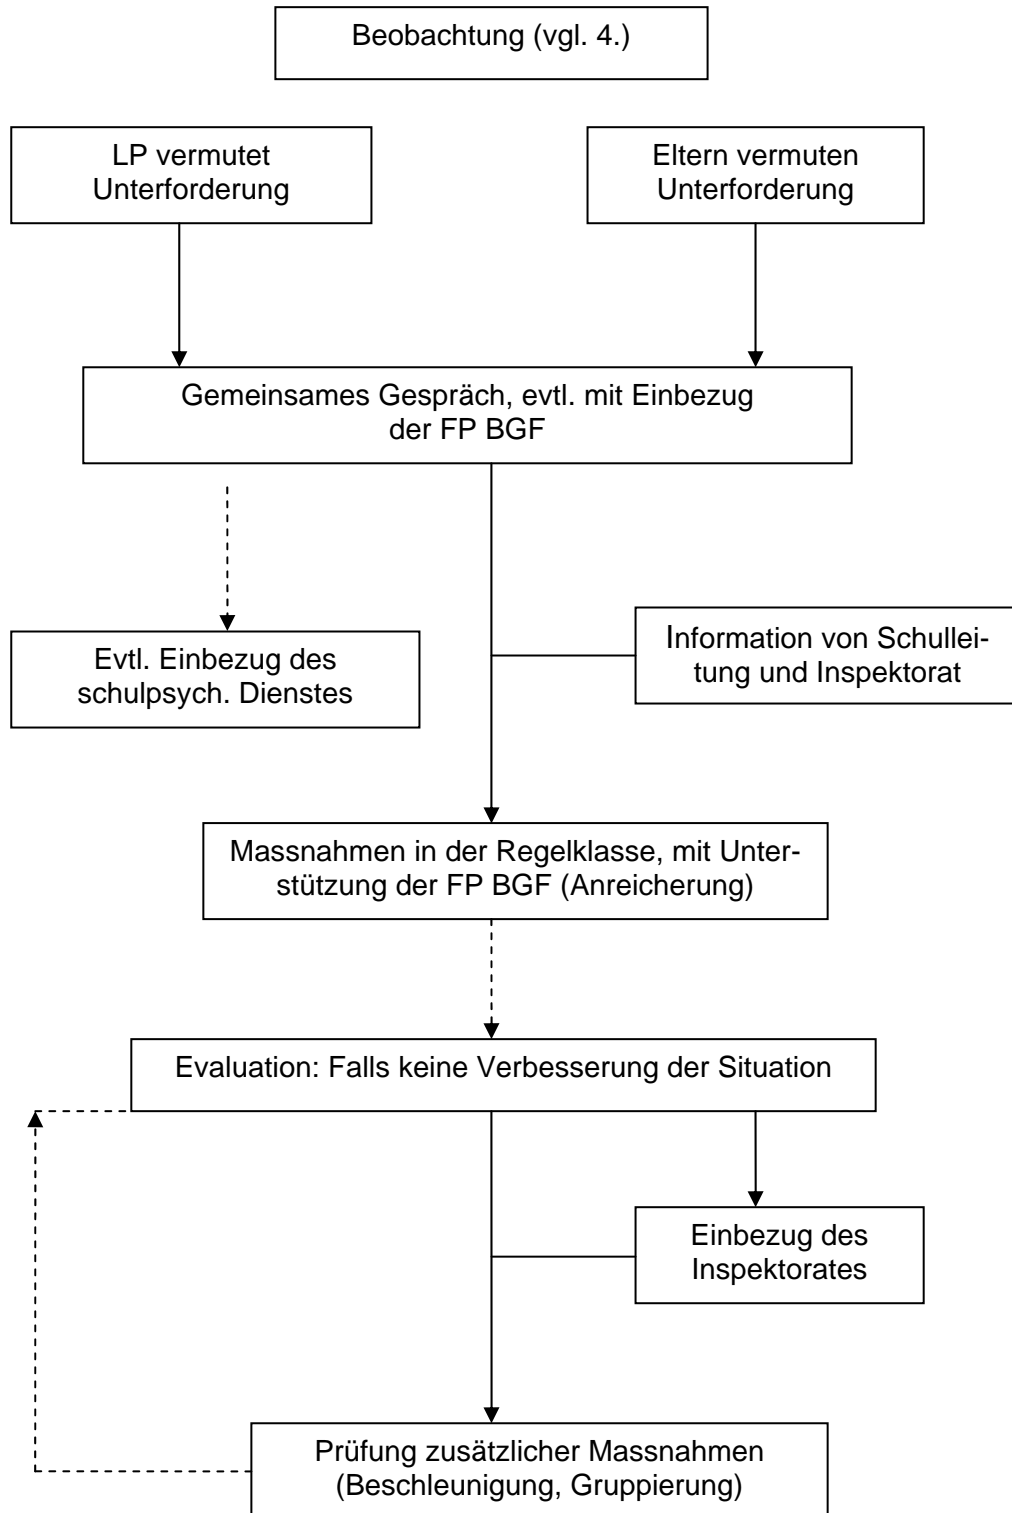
Beobachtung (vgl. 4.)

LP vermutet Unterforderung

Eltern vermuten Unterforderung

Gemeinsames Gespräch, evtl. mit Einbezug der FP BGF

Evtl. Einbezug des schulpsych. Dienstes

Information von Schulleitung und Inspektorat

Massnahmen in der Regelklasse, mit Unterstützung der FP BGF (Anreicherung)

Evaluation: Falls keine Verbesserung der Situation

Einbezug des Inspektorates

Prüfung zusätzlicher Massnahmen (Beschleunigung, Gruppierung)